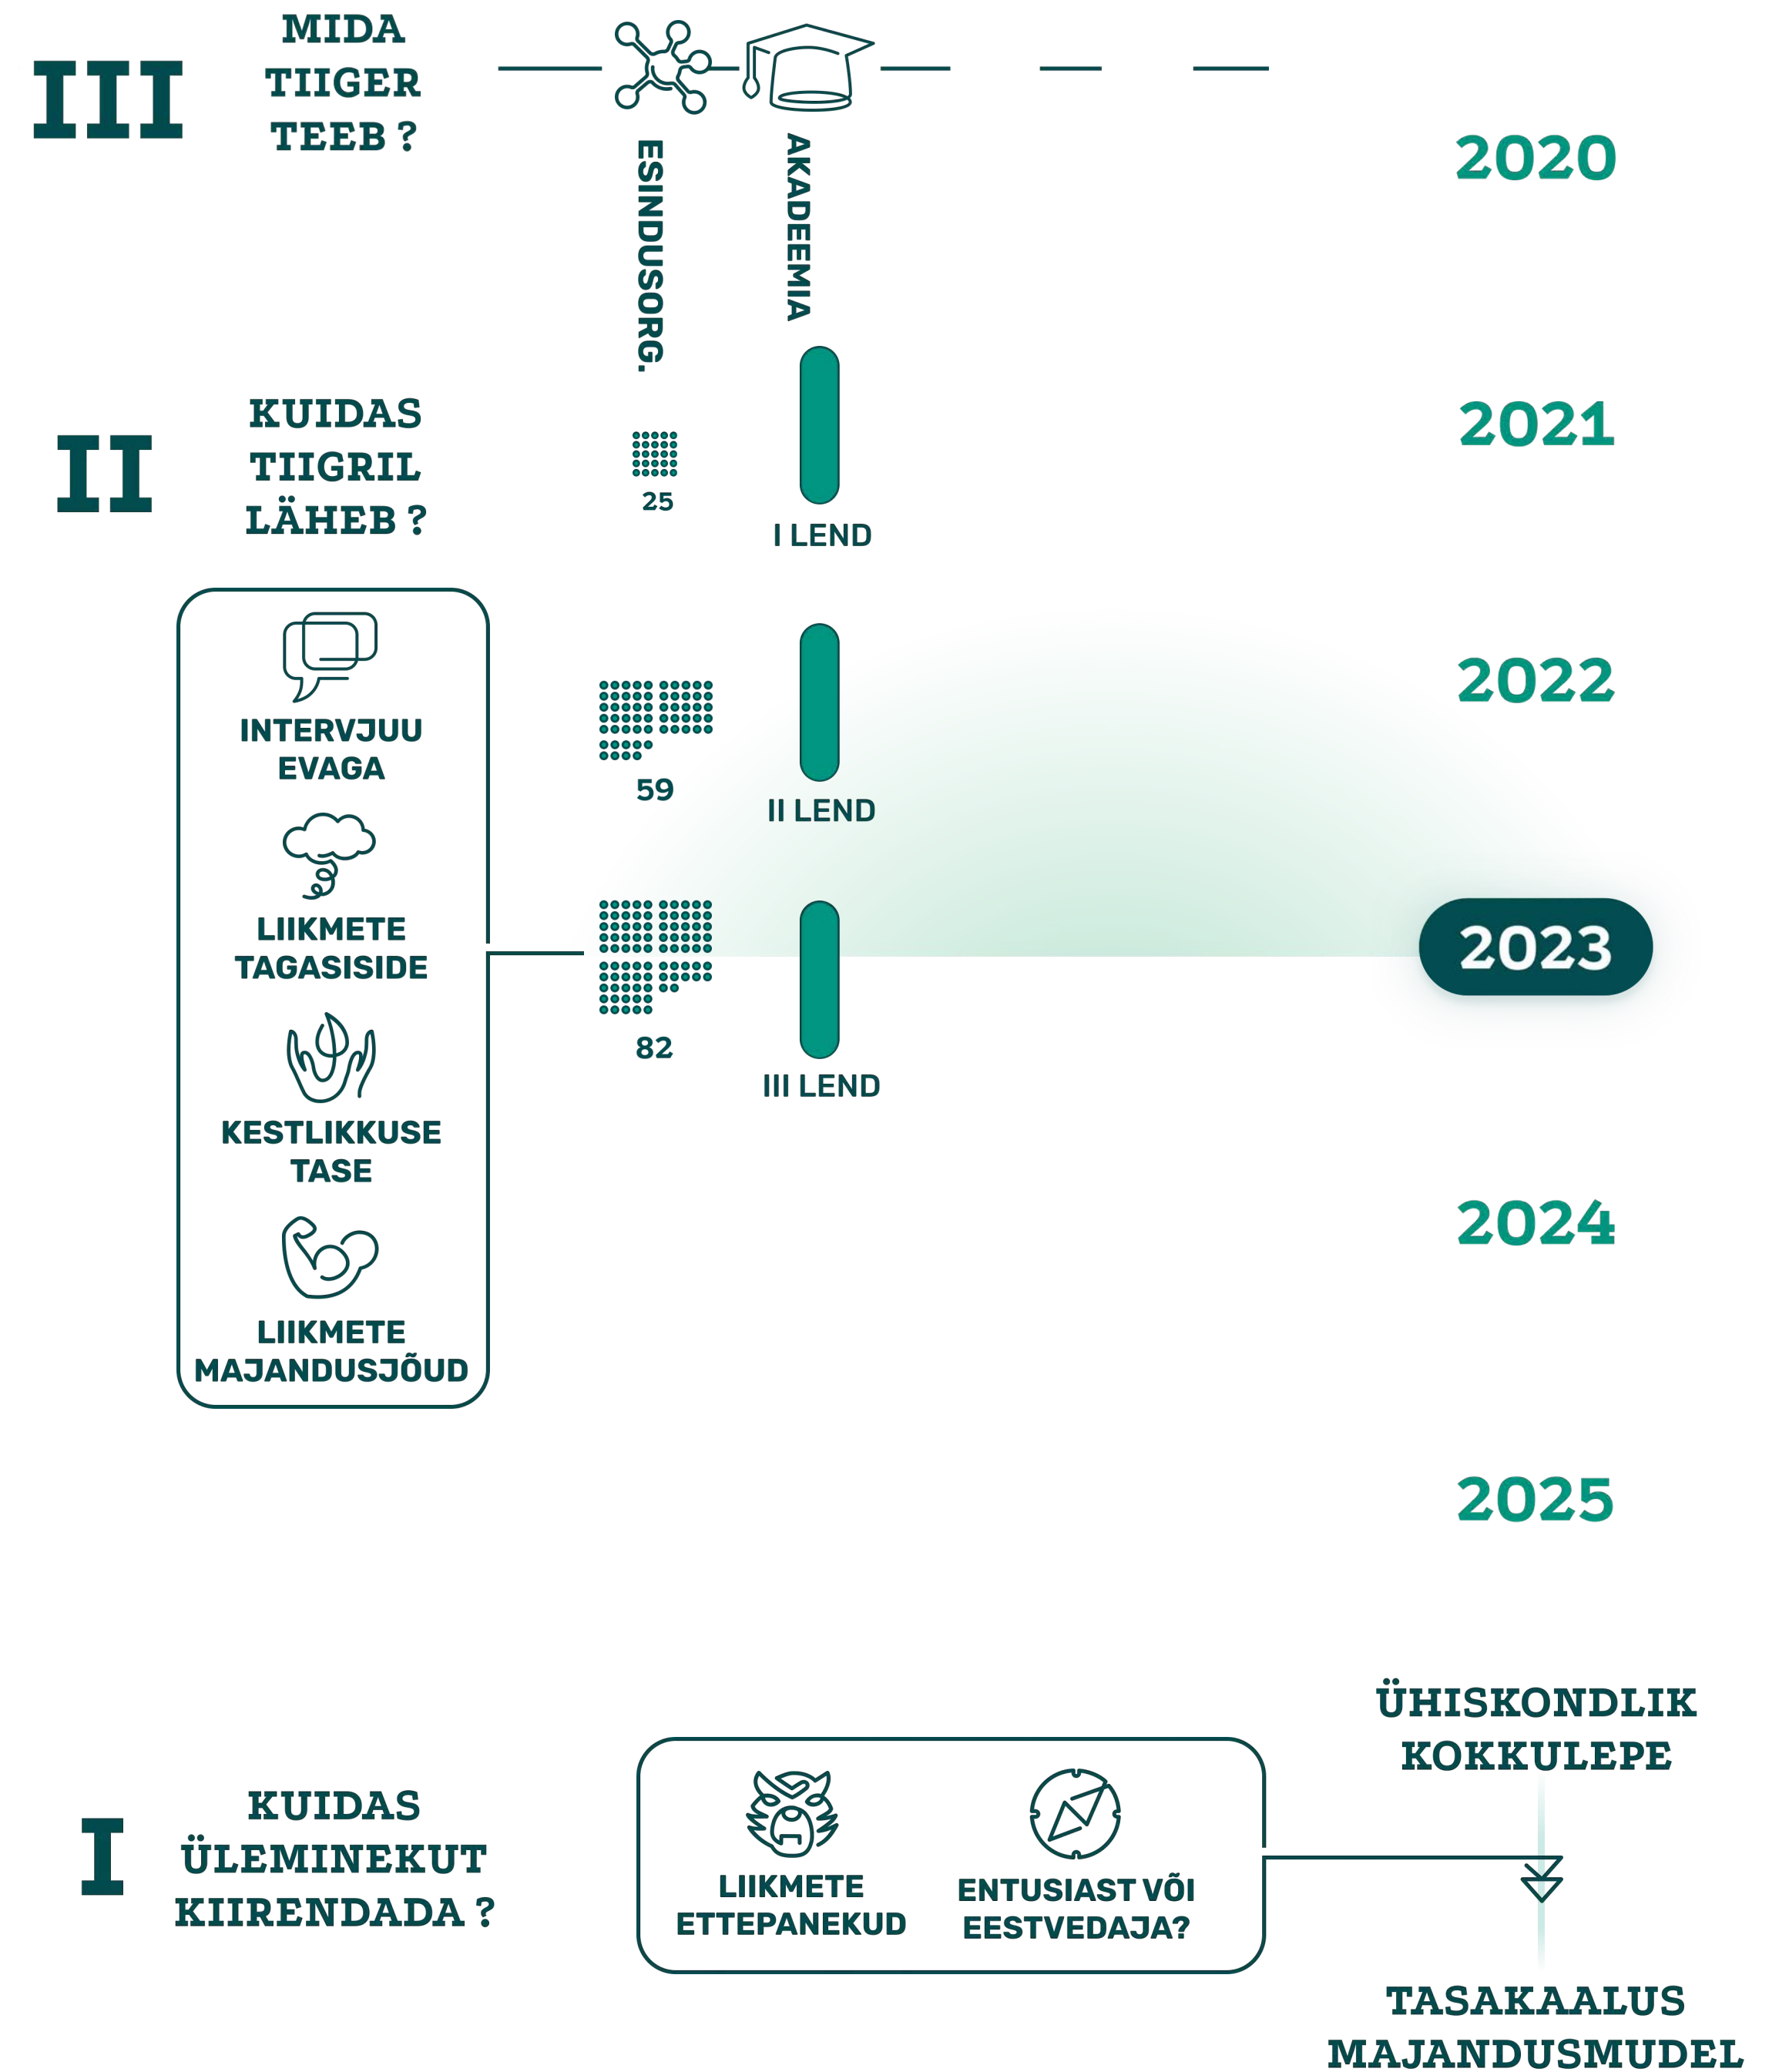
III MIDA TIIGER TEEB ?

ESINDUSORG.

AKADEEMIA

2020

II KUIDAS TIIGRIL LÄHEB ?

25

I LEND

2021

INTERVJUU EVAGA

LIIKMETE TAGASISIDE

KESTLIKKUSE TASE

LIIKMETE MAJANDUSJÕUD

59

II LEND

2022

82

III LEND

2023

2024

2025

I KUIDAS ÜLEMINEKUT KIIRENDADA ?

LIIKMETE ETTEPANEKUD

ENTUSIAST VÕI EESTVEDAJA?

ÜHISKONDLIK KOKKULEPE

TASAKAALUS MAJANDUSMUDEL